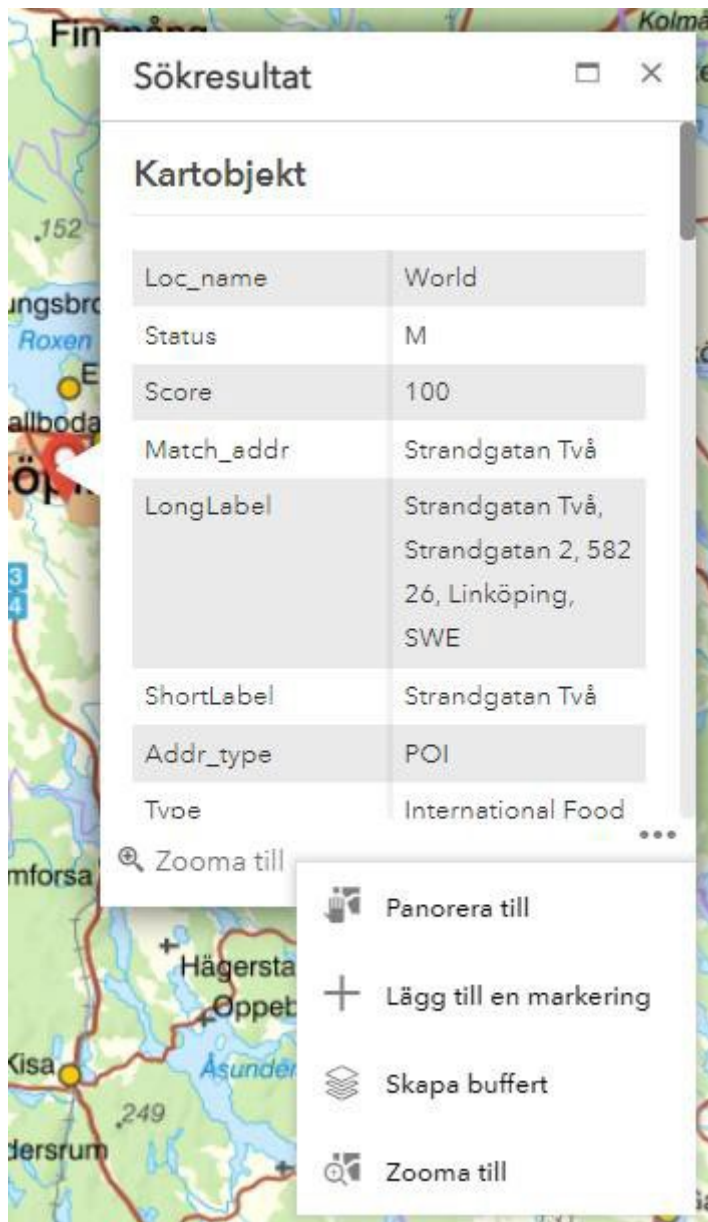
Fin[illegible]

Kolm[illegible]

152

ungsbr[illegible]

Roxen

E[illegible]

allboda

öp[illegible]

3

4

mforsa

Hägersta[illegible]

Oppeb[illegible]

Kisa

Åsunde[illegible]

249

dersrum

Sökresultat

Kartobjekt

| Loc_name | World |
|---|---|
| Status | M |
| Score | 100 |
| Match_addr | Strandgatan Två |
| LongLabel | Strandgatan Två, Strandgatan 2, 582 26, Linköping, SWE |
| ShortLabel | Strandgatan Två |
| Addr_type | POI |
| Type | International Food |

Zooma till

...

Panorera till

Lägg till en markering

Skapa buffert

Zooma till